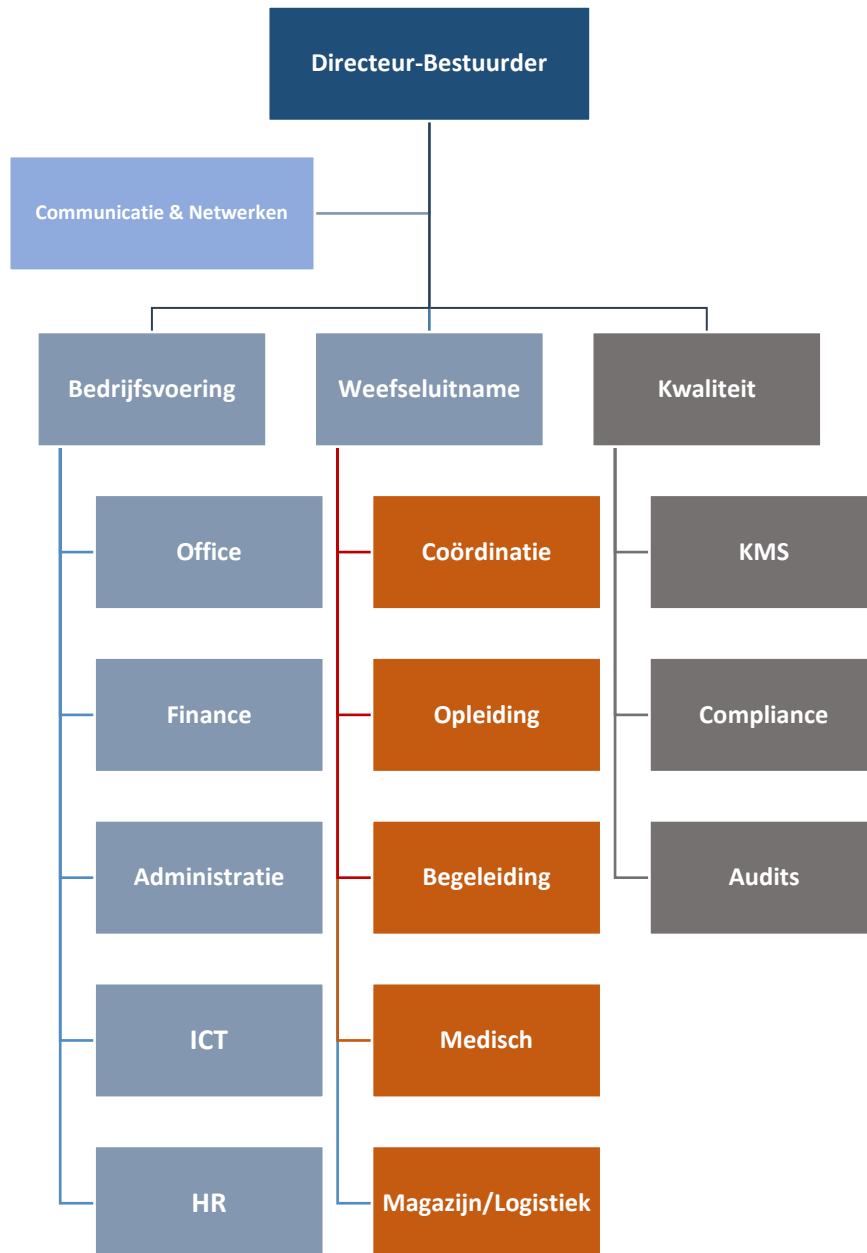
Directeur-Bestuurder

Communicatie & Netwerken

Bedrijfsvoering

Weefseluitname

Kwaliteit

Office

Finance

Administratie

ICT

HR

Coördinatie

Opleiding

Begeleiding

Medisch

Magazijn/Logistiek

KMS

Compliance

Audits